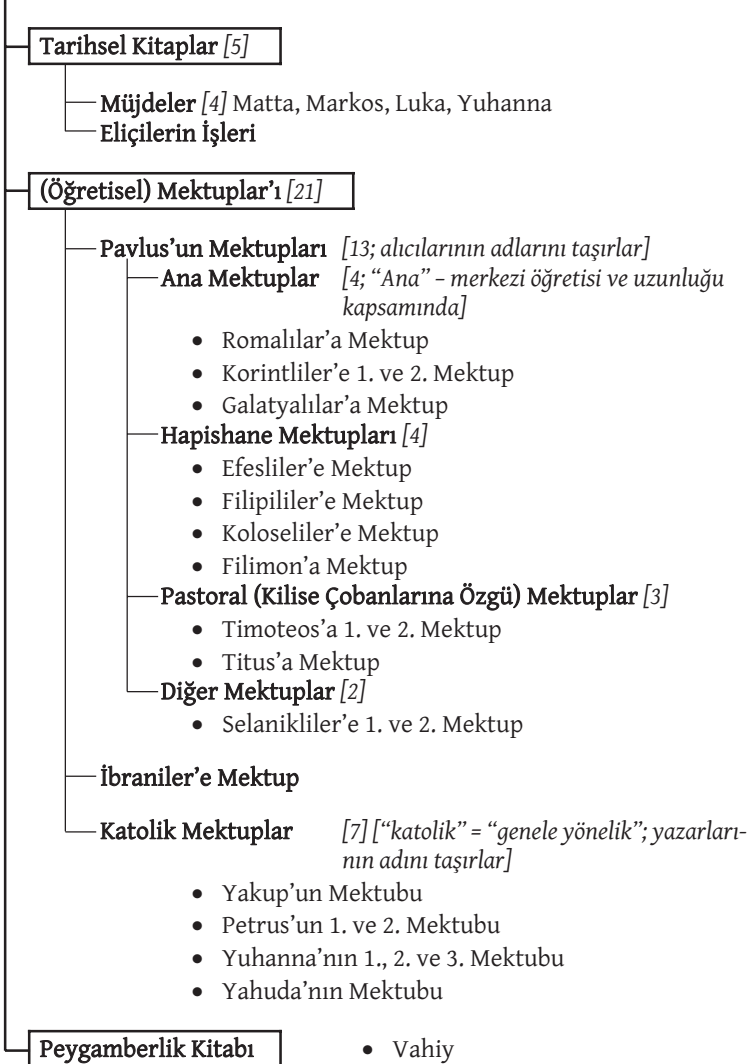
Tarihsel Kitaplar *[5]*

Müjdeler *[4]* Matta, Markos, Luka, Yuhanna
Elçilerin İşleri

(Öğretisel) Mektuplar'ı *[21]*

Pavlus'un Mektupları *[13; alıcılarının adlarını taşırlar]*
Ana Mektuplar *[4; "Ana" – merkezi öğretisi ve uzunluğu kapsamında]*
• Romalılar'a Mektup
• Korintliler'e 1. ve 2. Mektup
• Galatyalılar'a Mektup
Hapishane Mektupları *[4]*
• Efesliler'e Mektup
• Filipililer'e Mektup
• Koloseliler'e Mektup
• Filimon'a Mektup
Pastoral (Kilise Çobanlarına Özgü) Mektuplar *[3]*
• Timoteos'a 1. ve 2. Mektup
• Titus'a Mektup
Diğer Mektuplar *[2]*
• Selanikliler'e 1. ve 2. Mektup

İbraniler'e Mektup

Katolik Mektuplar *[7] ["katolik" = "genele yönelik"; yazarlarının adını taşırlar]*
• Yakup'un Mektubu
• Petrus'un 1. ve 2. Mektubu
• Yuhanna'nın 1., 2. ve 3. Mektubu
• Yahuda'nın Mektubu

Peygamberlik Kitabı
• Vahiy